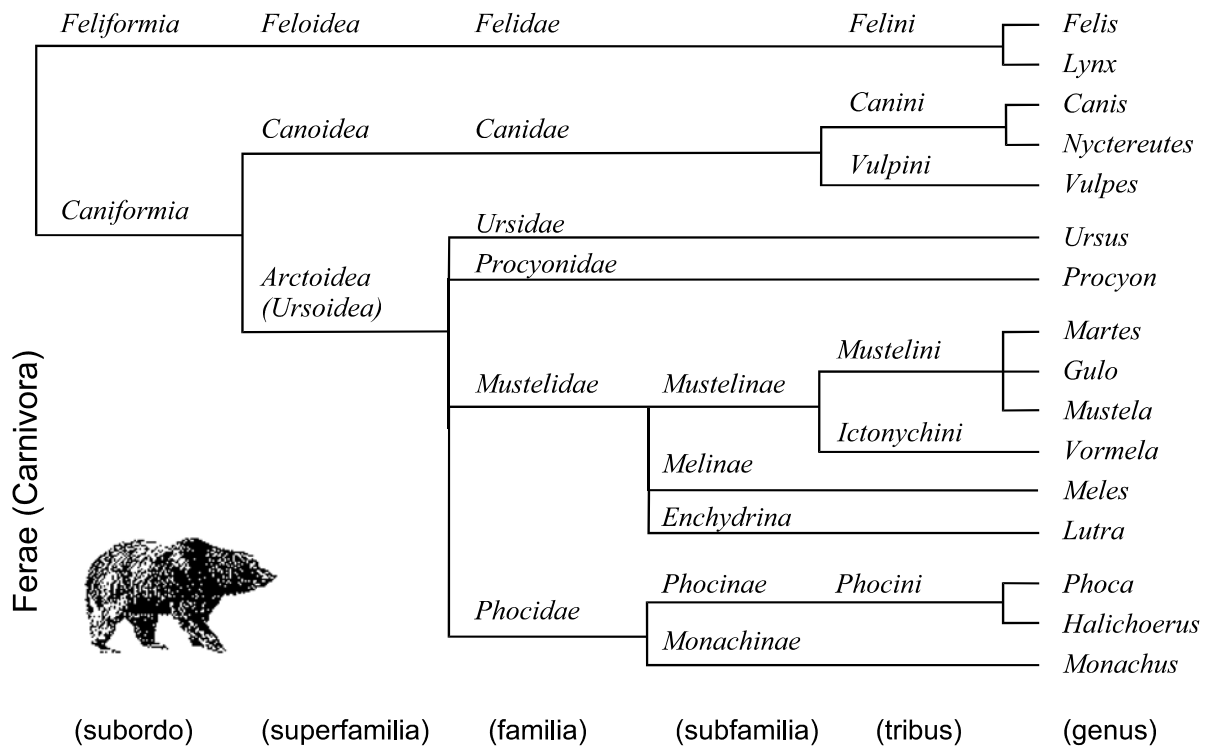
Ferae (Carnivora)

Feliformia
Feloidea
Felidae
Felini
Felis
Lynx

Caniformia
Canoidea
Canidae
Canini
Canis
Nyctereutes
Vulpini
Vulpes

Arctoidea (Ursoidea)
Ursidae
Ursus
Procyonidae
Procyon

Mustelidae
Mustelinae
Mustelini
Martes
Gulo
Mustela
Ictonychini
Vormela
Melinae
Meles
Enchydrina
Lutra

Phocidae
Phocinae
Phocini
Phoca
Halichoerus
Monachinae
Monachus

(subordo) (superfamilia) (familia) (subfamilia) (tribus) (genus)